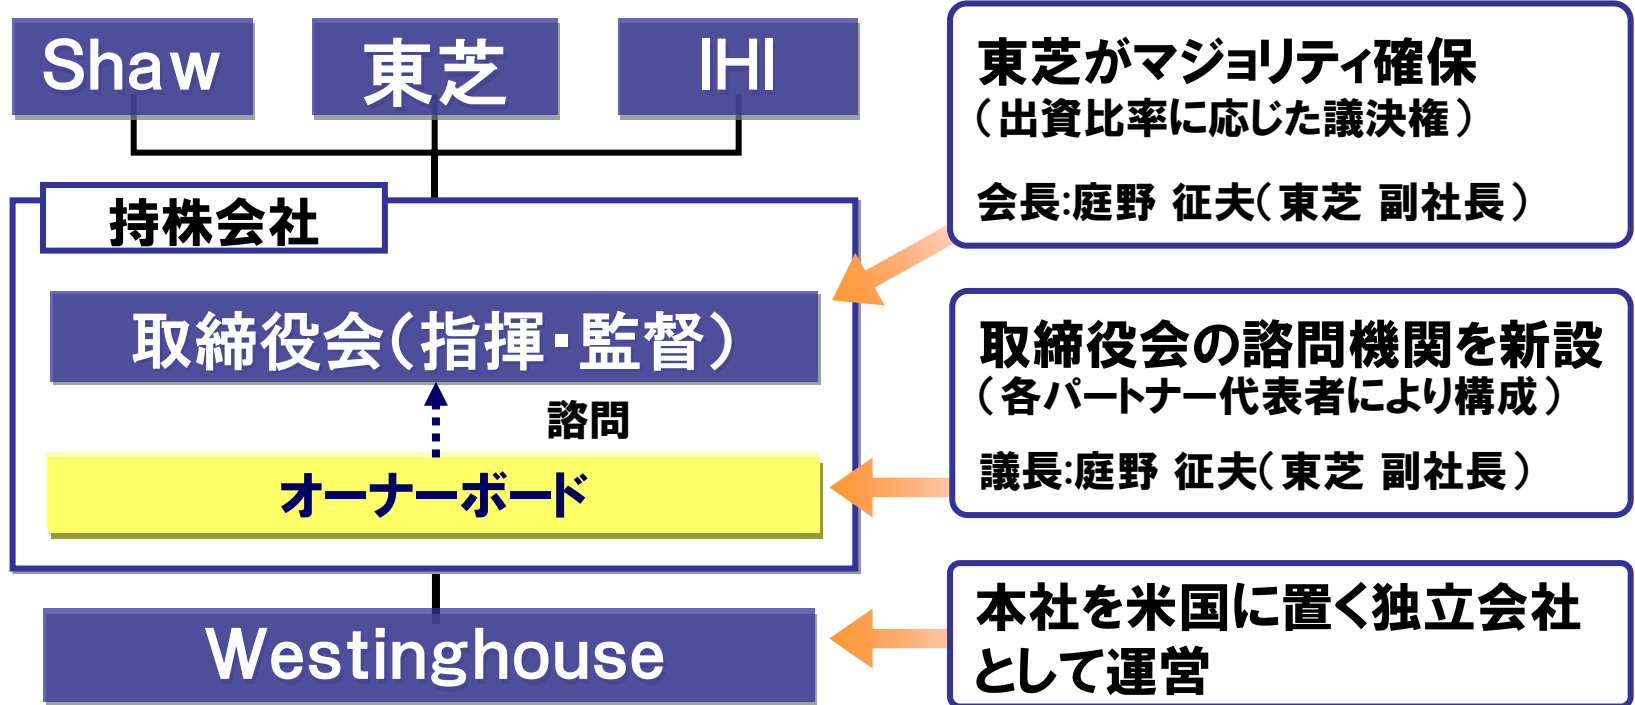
Shaw

東芝

IHI

持株会社

取締役会（指揮・監督）

諮問

オーナーボード

Westinghouse

東芝がマジョリティ確保
（出資比率に応じた議決権）

会長:庭野 征夫（東芝 副社長）

取締役会の諮問機関を新設
（各パートナー代表者により構成）

議長:庭野 征夫（東芝 副社長）

本社を米国に置く独立会社として運営